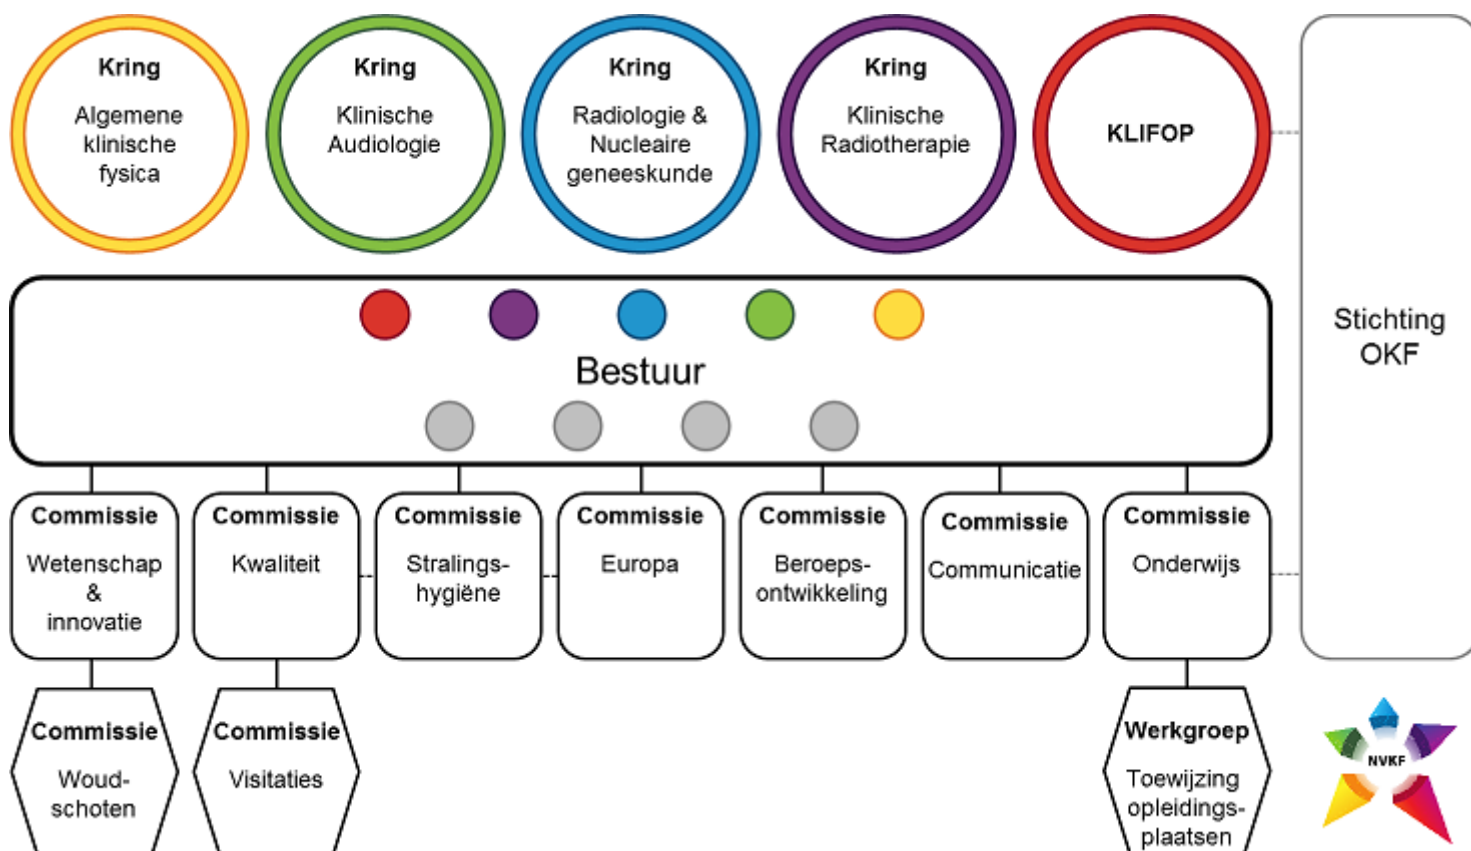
Kring
Algemene klinische fysica

Kring
Klinische Audiologie

Kring
Radiologie & Nucleaire geneeskunde

Kring
Klinische Radiotherapie

KLIFOP

Stichting OKF

Bestuur

Commissie
Wetenschap & innovatie

Commissie
Kwaliteit

Commissie
Stralingshygiëne

Commissie
Europa

Commissie
Beroepsontwikkeling

Commissie
Communicatie

Commissie
Onderwijs

Commissie
Woudschoten

Commissie
Visitaties

Werkgroep
Toewijzing opleidingsplaatsen

NVKF